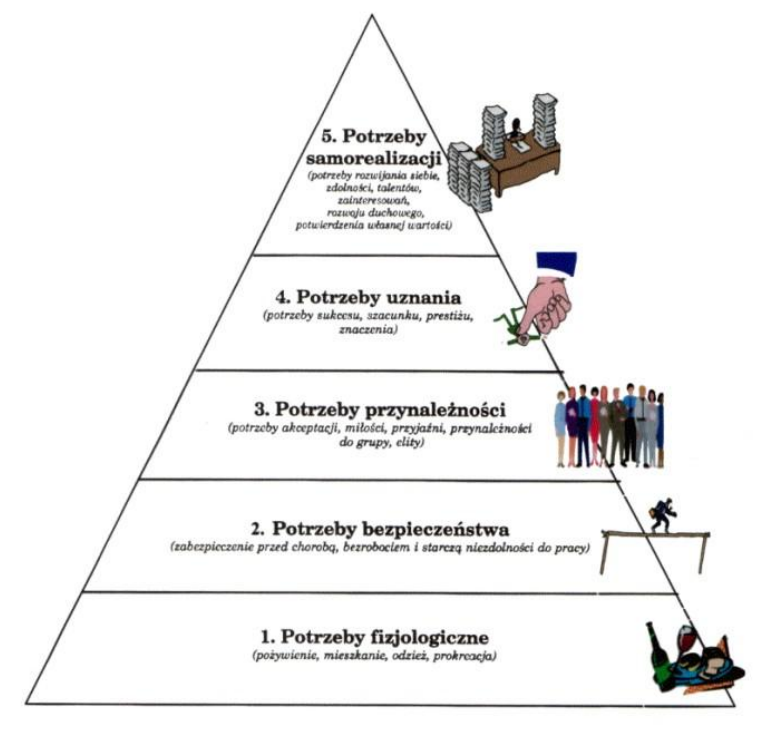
5. Potrzeby samorealizacji
(potrzeby rozwijania siebie, zdolności, talentów, zainteresowań, rozwoju duchowego, potwierdzenia własnej wartości)

4. Potrzeby uznania
(potrzeby sukcesu, szacunku, prestiżu, znaczenia)

3. Potrzeby przynależności
(potrzeby akceptacji, miłości, przyjaźni, przynależności do grupy, elity)

2. Potrzeby bezpieczeństwa
(zabezpieczenie przed chorobą, bezrobociem i starczą niezdolności do pracy)

1. Potrzeby fizjologiczne
(pożywienie, mieszkanie, odzież, prokreacja)